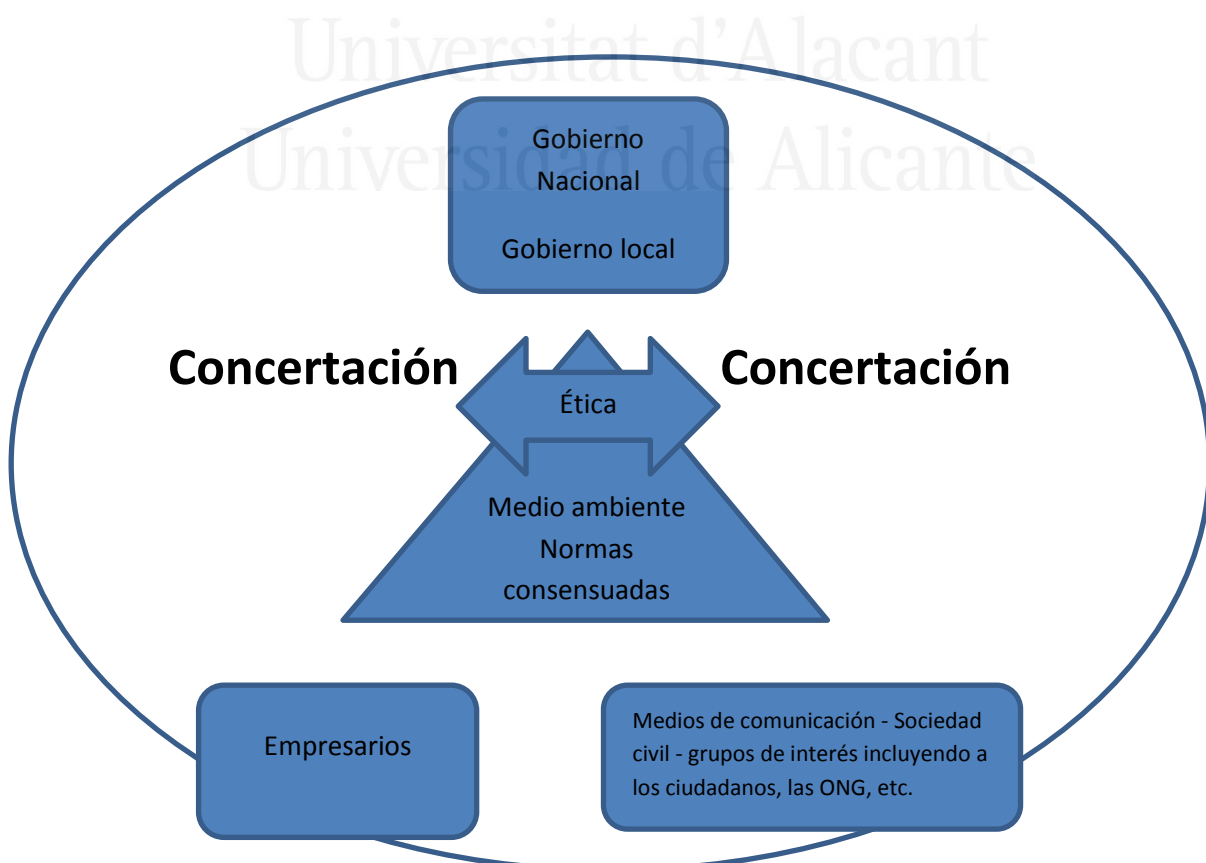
Universitat d'Alacant
Universidad de Alicante

Gobierno Nacional

Gobierno local

Concertación

Ética

Concertación

Medio ambiente
Normas consensuadas

Empresarios

Medios de comunicación - Sociedad civil - grupos de interés incluyendo a los ciudadanos, las ONG, etc.